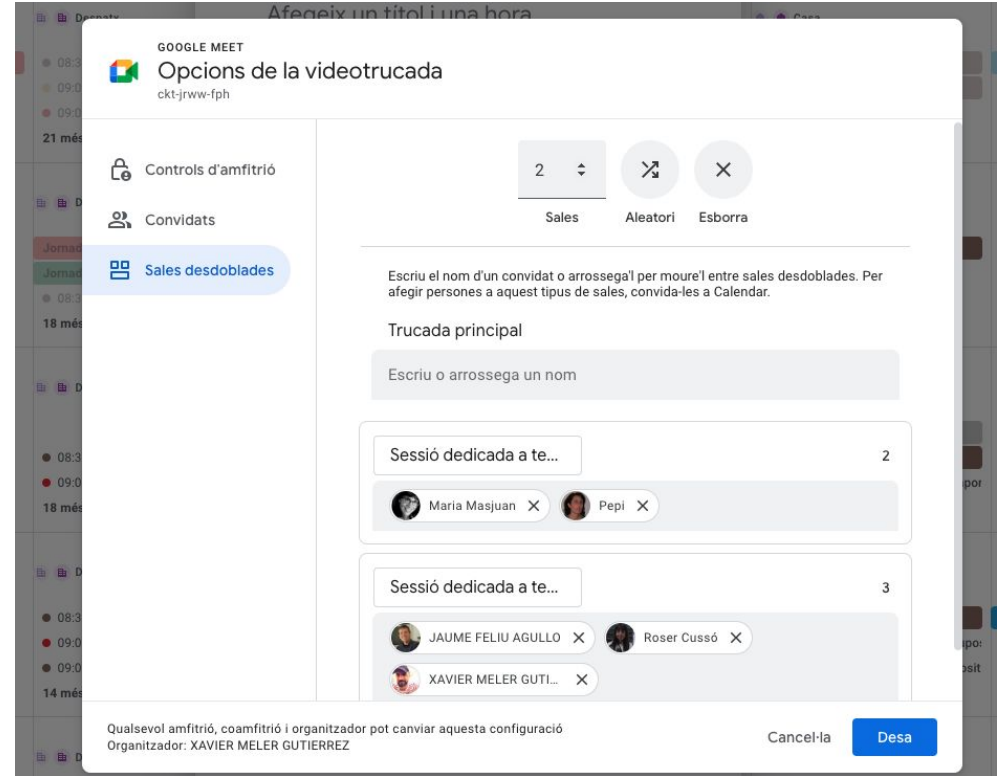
Afegeix un títol i una hora

GOOGLE MEET
Opcions de la videotrucada
ckt-jrww-fph

Controls d'amfitrió
Convidats
Sales desdoblades

2
Sales
Aleatori
Esborra

Escriu el nom d'un convidat o arrossega'l per moure'l entre sales desdoblades. Per afegir persones a aquest tipus de sales, convida-les a Calendar.

Trucada principal
Escriu o arrossega un nom

Sessió dedicada a te...
2
Maria Masjuan
Pepi

Sessió dedicada a te...
3
JAUME FELIU AGULLO
Roser Cussó
XAVIER MELER GUTI...

Qualsevol amfitrió, coamfitrió i organitzador pot canviar aquesta configuració
Organitzador: XAVIER MELER GUTIERREZ
Cancel·la
Desa

21 més
18 més
18 més
14 més
Casa